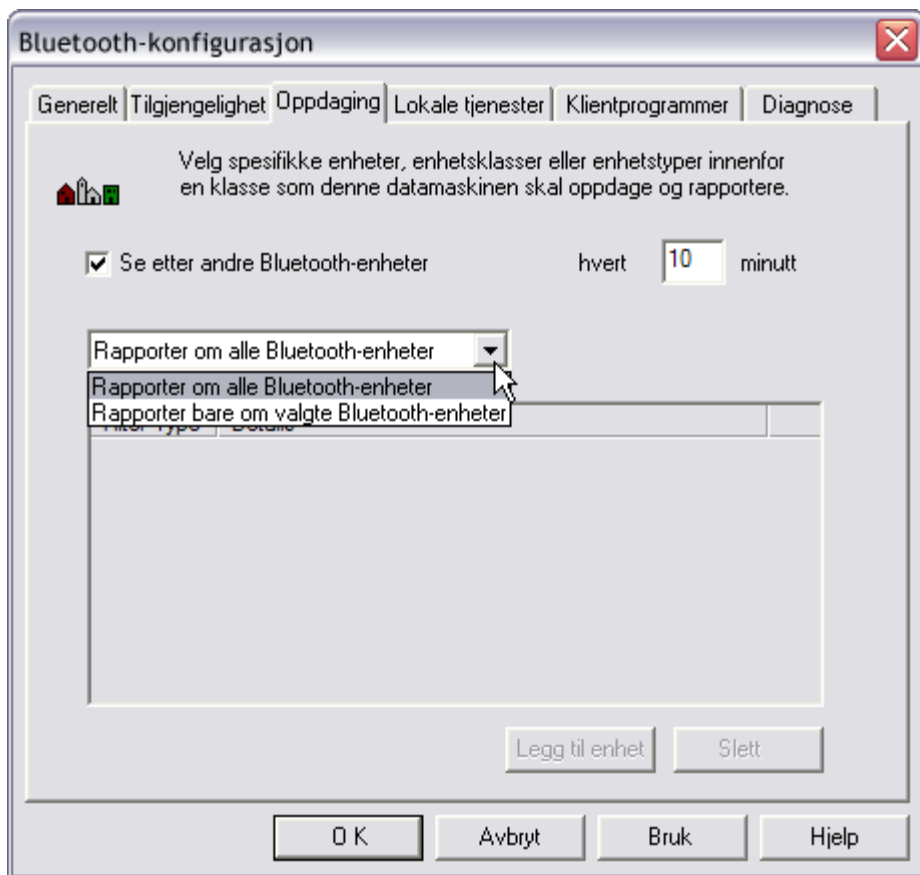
Bluetooth-konfigurasjon

Generelt | Tilgjengelighet | Oppdaging | Lokale tjenester | Klientprogrammer | Diagnose

Velg spesifikke enheter, enhetsklasser eller enhetstyper innenfor en klasse som denne datamaskinen skal oppdage og rapportere.

☑ Se etter andre Bluetooth-enheter

hvert 10 minutt

Rapporter om alle Bluetooth-enheter

Rapporter om alle Bluetooth-enheter
Rapporter bare om valgte Bluetooth-enheter

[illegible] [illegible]

Legg til enhet

Slett

OK

Avbryt

Bruk

Hjelp